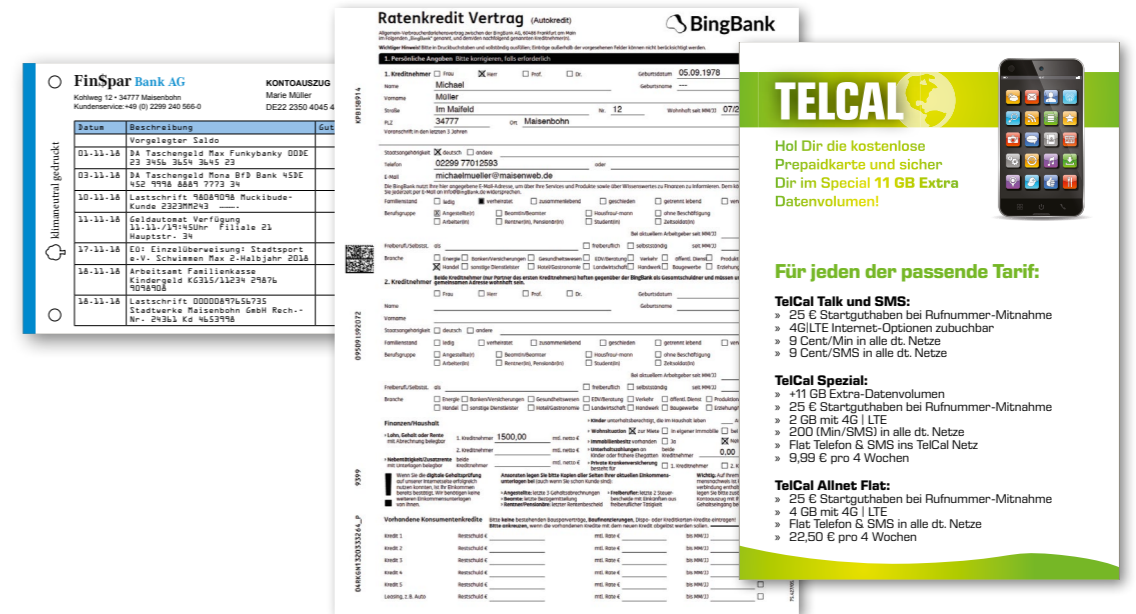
Fin$par Bank AG
Kohlweg 12 • 34777 Maisenbohn
Kundenservice:+49 (0) 2299 240 566-0

KONTOAUSZUG
Marie Müller
DE22 2350 4045 4

klimaneutral gedruckt

| Datum | Beschreibung | Gut |
|---|---|---|
| | Vorgelegter Saldo | |
| 01-11-18 | DA Taschengeld Max Funkybanky DODE 23 3456 3654 3645 23 | |
| 03-11-18 | DA Taschengeld Mona BfD Bank 4SDE 452 9998 8889 7773 34 | |
| 10-11-18 | Lastschrift 78089098 Muckibude-Kunde 2323MM243 | |
| 11-11-18 | Geldautomat Verfügung 11.11./19:45Uhr Filiale 21 Hauptstr. 34 | |
| 17-11-18 | EÜ: Einzelüberweisung: Stadtsport e.V. Schwimmen Max 2-Halbjahr 2018 | |
| 18-11-18 | Arbeitsamt Familienkasse Kindergeld KG315/11234 29876 4098408 | |
| 18-11-18 | Lastschrift 000008976456735 Stadtwerke Maisenbohn GmbH Rech.-Nr. 24361 Kd 4653998 | |

Ratenkredit Vertrag (Autokredit)
BingBank
1. Kreditnehmer Frau Herr Prof. Dr. Geburtsdatum 05.09.1978
Name Michael Geburtsname ---
Vorname Müller
Straße Im Maifeld Nr. 12
PLZ 34777 Ort Maisenbohn
Telefon 02299 77012593
E-Mail michaelmueller@maisenweb.de
2. Kreditnehmer
Finanzen/Haushalt
1. Kreditnehmer 1500,00
Vorhandene Konsumentenkredite
Kredit 1
Kredit 2
Kredit 3
Kredit 4
Kredit 5
Leasing, z.B. Auto

TELCAL
Hol Dir die kostenlose Prepaidkarte und sicher Dir im Special 11 GB Extra Datenvolumen!

Für jeden der passende Tarif:

TelCal Talk und SMS:
» 25 € Startguthaben bei Rufnummer-Mitnahme
» 4G|LTE Internet-Optionen zubuchbar
» 9 Cent/Min in alle dt. Netze
» 9 Cent/SMS in alle dt. Netze

TelCal Spezial:
» +11 GB Extra-Datenvolumen
» 25 € Startguthaben bei Rufnummer-Mitnahme
» 2 GB mit 4G | LTE
» 200 (Min/SMS) in alle dt. Netze
» Flat Telefon & SMS ins TelCal Netz
» 9,99 € pro 4 Wochen

TelCal Allnet Flat:
» 25 € Startguthaben bei Rufnummer-Mitnahme
» 4 GB mit 4G | LTE
» Flat Telefon & SMS in alle dt. Netze
» 22,50 € pro 4 Wochen